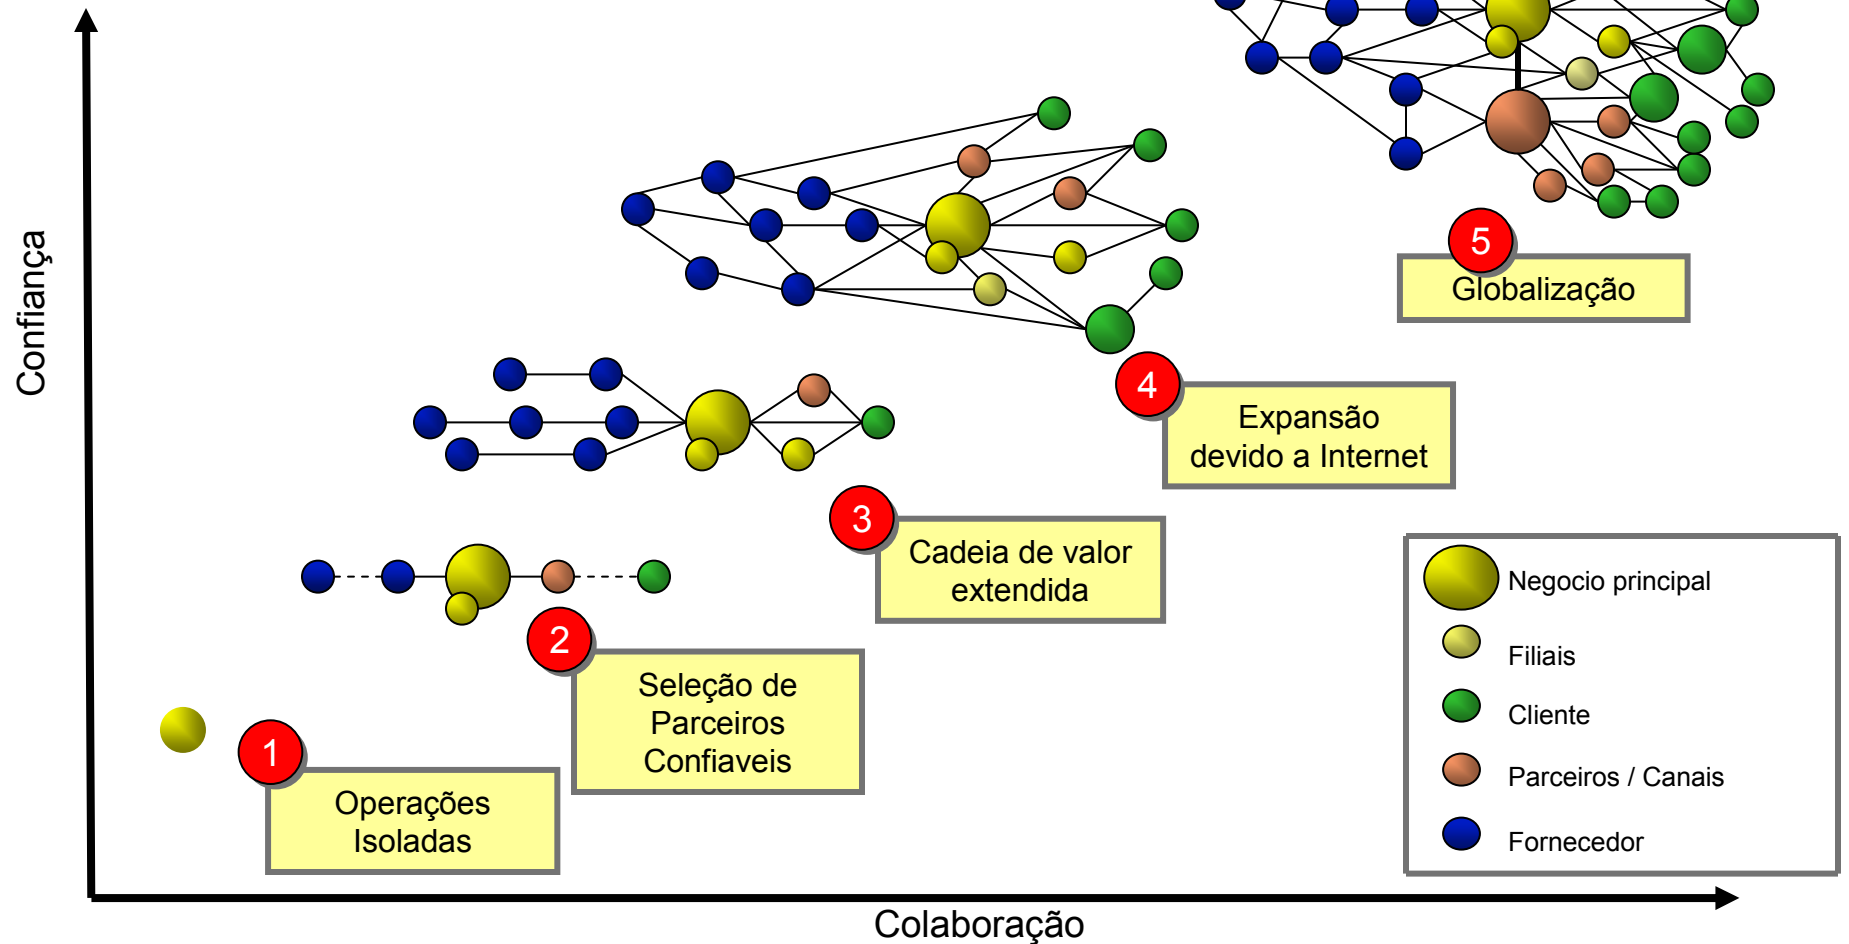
Confiança

5
Globalização

4
Expansão devido a Internet

3
Cadeia de valor extendida

2
Seleção de Parceiros Confiaveis

1
Operações Isoladas

Negocio principal
Filiais
Cliente
Parceiros / Canais
Fornecedor

Colaboração